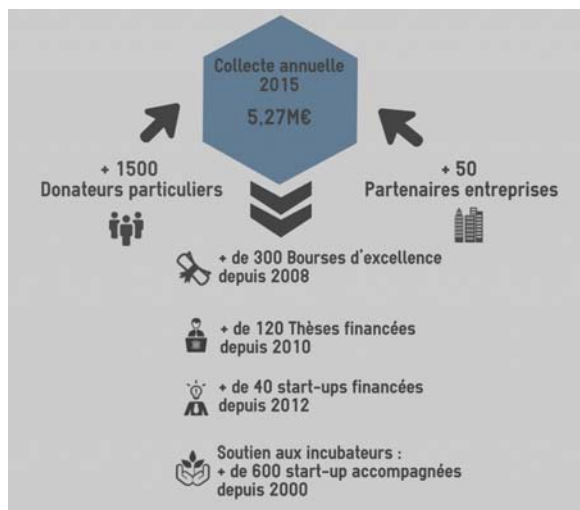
Collecte annuelle 2015

5,27M€

+ 1500
Donateurs particuliers

+ 50
Partenaires entreprises

+ de 300 Bourses d'excellence depuis 2008

+ de 120 Thèses financées depuis 2010

+ de 40 start-ups financées depuis 2012

Soutien aux incubateurs :
+ de 600 start-up accompagnées depuis 2000